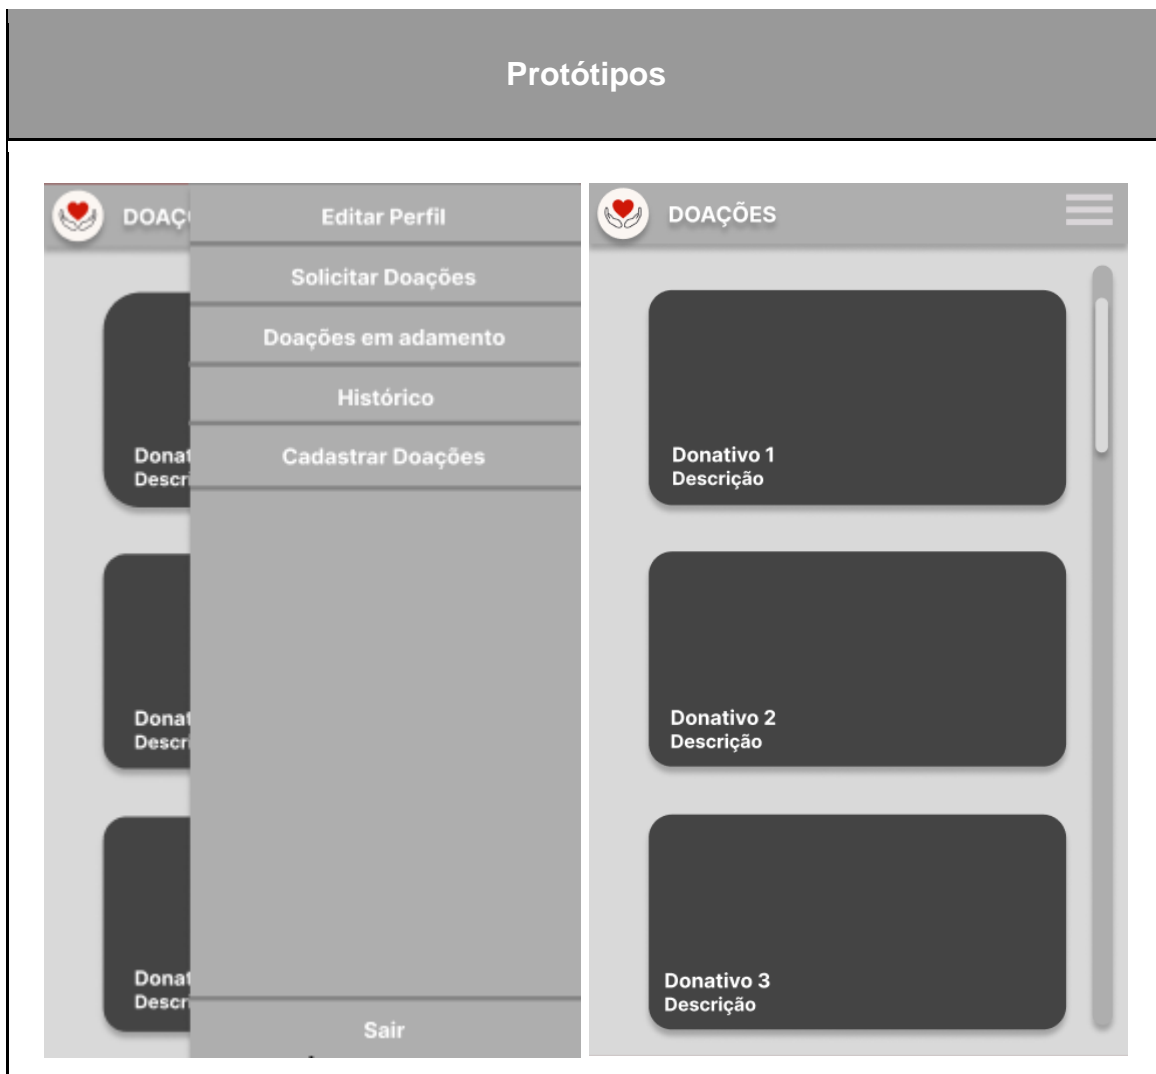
Protótipos

DOAÇ

Editar Perfil

Solicitar Doações

Doações em adamento

Histórico

Cadastrar Doações

Donat
Descr

Donat
Descr

Donat
Descr

Sair

DOAÇÕES

Donativo 1
Descrição

Donativo 2
Descrição

Donativo 3
Descrição